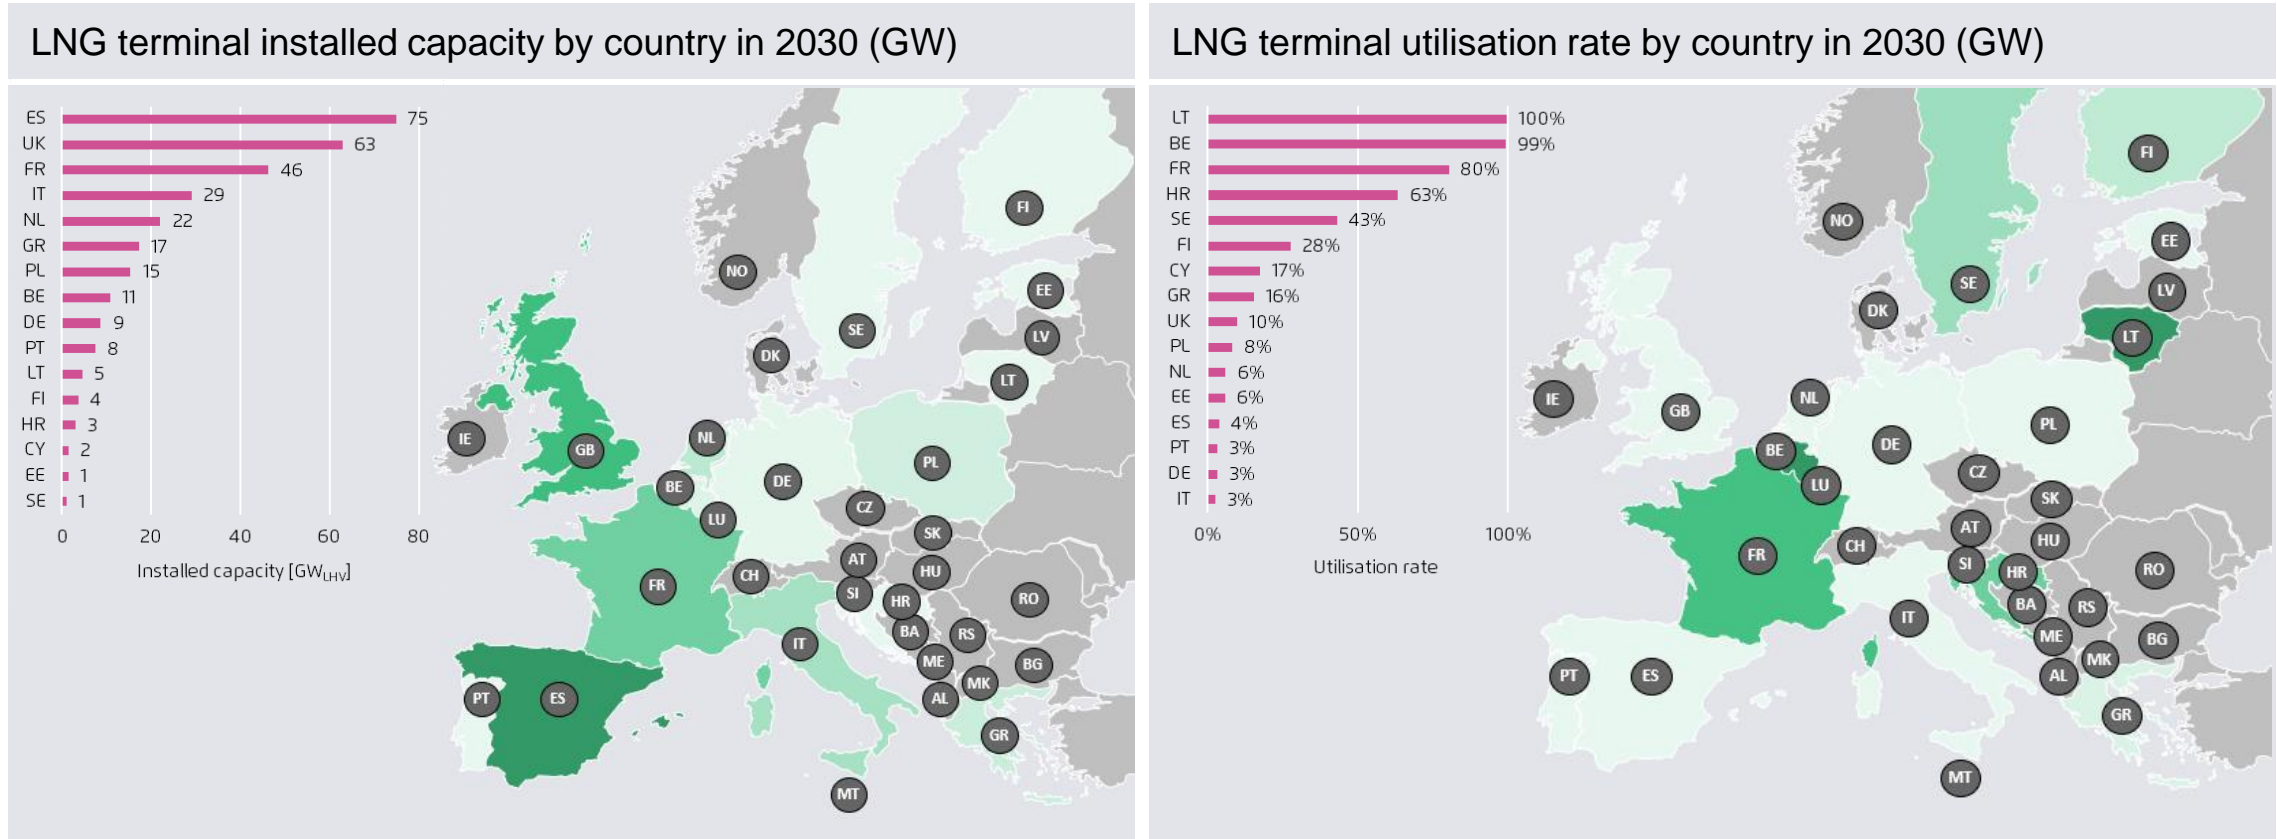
LNG terminal installed capacity by country in 2030 (GW)

| Country | Installed capacity |
|---|---|
| ES | 75 |
| UK | 63 |
| FR | 46 |
| IT | 29 |
| NL | 22 |
| GR | 17 |
| PL | 15 |
| BE | 11 |
| DE | 9 |
| PT | 8 |
| LT | 5 |
| FI | 4 |
| HR | 3 |
| CY | 2 |
| EE | 1 |
| SE | 1 |

0 20 40 60 80
Installed capacity [$GW_{LHV}$]

NO FI SE EE LV DK LT IE GB NL PL BE DE LU CZ SK AT FR CH HU SI HR RO IT BA RS ME BG MK AL PT ES GR MT

LNG terminal utilisation rate by country in 2030 (GW)

| Country | Utilisation rate |
|---|---|
| LT | 100% |
| BE | 99% |
| FR | 80% |
| HR | 63% |
| SE | 43% |
| FI | 28% |
| CY | 17% |
| GR | 16% |
| UK | 10% |
| PL | 8% |
| NL | 6% |
| EE | 6% |
| ES | 4% |
| PT | 3% |
| DE | 3% |
| IT | 3% |

0% 50% 100%
Utilisation rate

FI NO EE SE LV DK LT IE NL GB PL BE DE LU CZ SK AT FR CH HU SI HR RO IT BA RS ME BG MK AL PT ES GR MT